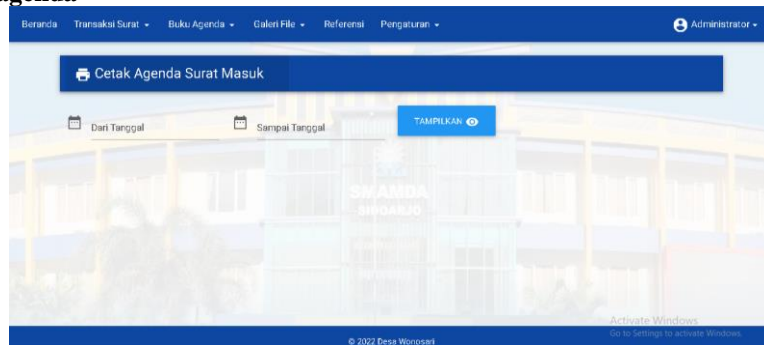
Beranda Transaksi Surat ▾ Buku Agenda ▾ Galeri File ▾ Referensi Pengaturan ▾ Administrator ▾

Cetak Agenda Surat Masuk

Dari Tanggal

Sampai Tanggal

TAMPILKAN

SMAMDA
SIDOARJO

Activate Windows
Go to Settings to activate Windows.

© 2022 Desa Wonosari